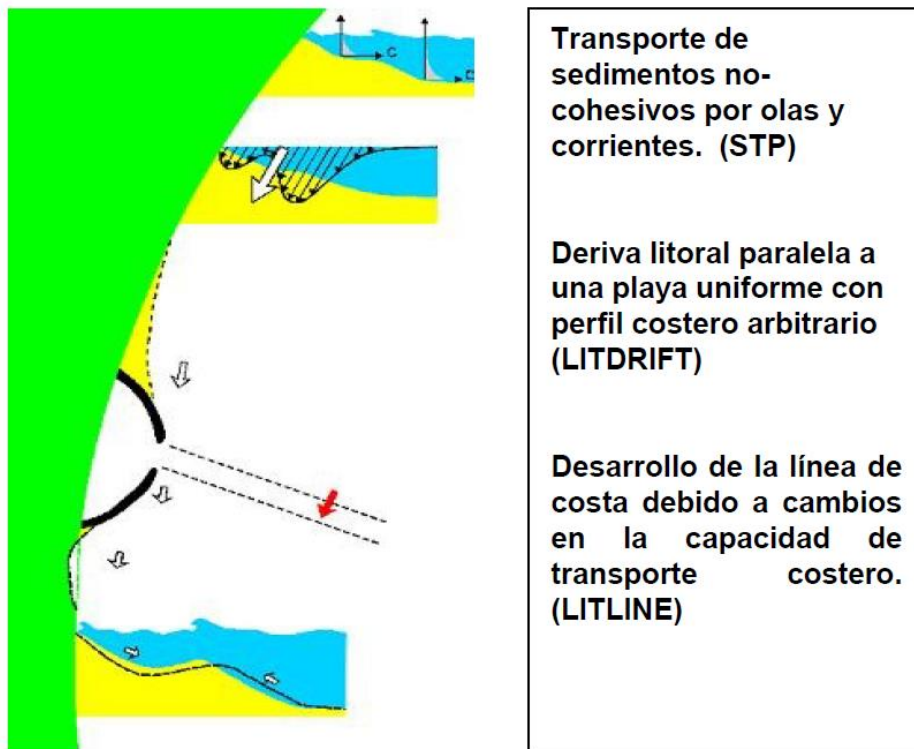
c

Transporte de sedimentos no-cohesivos por olas y corrientes. (STP)

Deriva litoral paralela a una playa uniforme con perfil costero arbitrario (LITDRIFT)

Desarrollo de la línea de costa debido a cambios en la capacidad de transporte costero. (LITLINE)